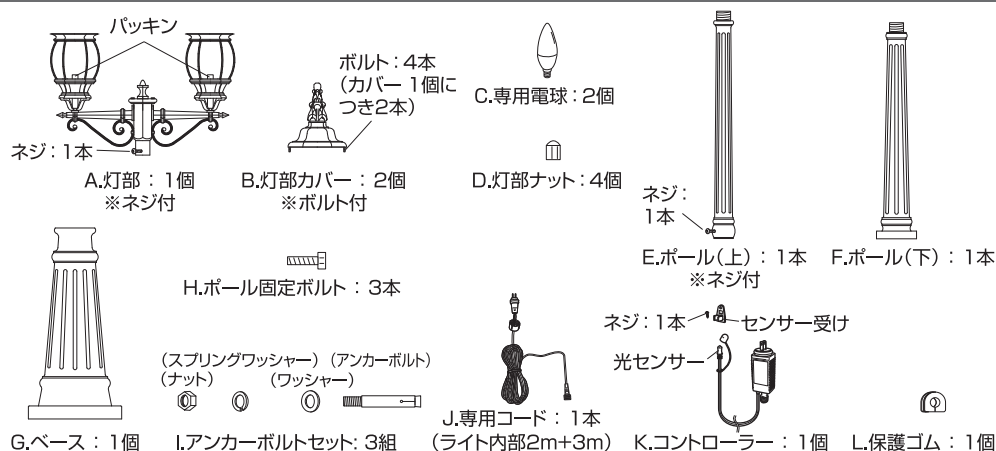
パッキン
ネジ：1本
A.灯部：1個
※ネジ付

ボルト：4本
(カバー 1個につき2本)
B.灯部カバー：2個
※ボルト付

C.専用電球：2個

D.灯部ナット：4個

ネジ：
1本
E.ポール(上)：1本
※ネジ付

F.ポール(下)：1本

G.ベース：1個

H.ポール固定ボルト：3本

(スプリングワッシャー) (アンカーボルト)
(ナット) (ワッシャー)
I.アンカーボルトセット：3組

J.専用コード：1本
(ライト内部2m+3m)

ネジ：1本
センサー受け
光センサー
K.コントローラー：1個

L.保護ゴム：1個